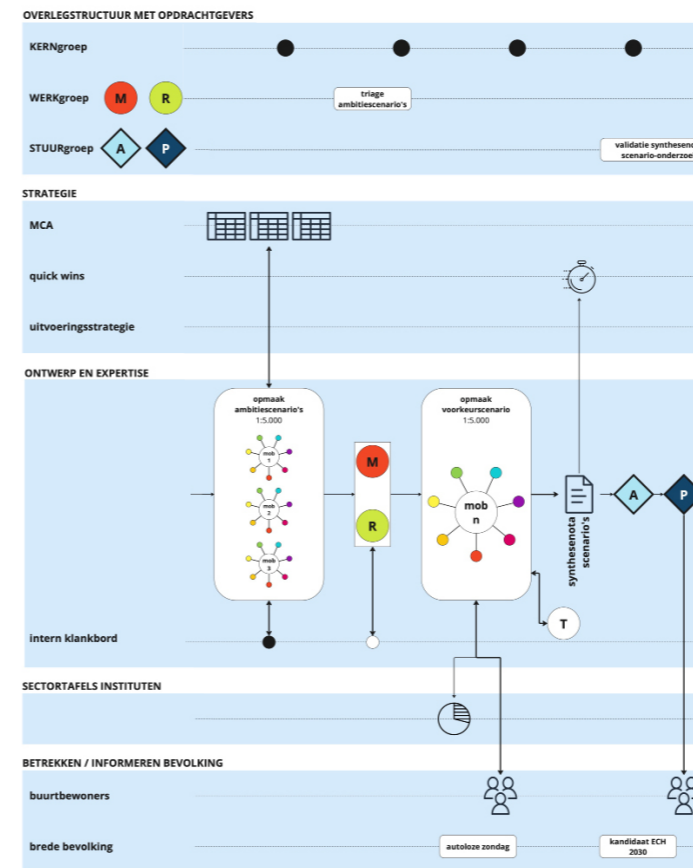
OVERLEGSTRUCTUUR MET OPDRACHTGEVERS

KERNgroep

WERKgroep M R

triage ambitiescenario's

STUURgroep A P

validatie synthesen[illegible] scenario-onderzoe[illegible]

STRATEGIE

MCA

quick wins

uitvoeringsstrategie

ONTWERP EN EXPERTISE

opmaak ambitiescenario's 1:5.000

mob 1

mob 2

mob 3

M

R

opmaak voorkeurscenario 1:5.000

mob n

synthesenota scenario's

A

P

T

intern klankbord

SECTORTAFELS INSTITUTEN

BETREKKEN / INFORMEREN BEVOLKING

buurtbewoners

brede bevolking

autoloze zondag

kandidaat ECH 2030